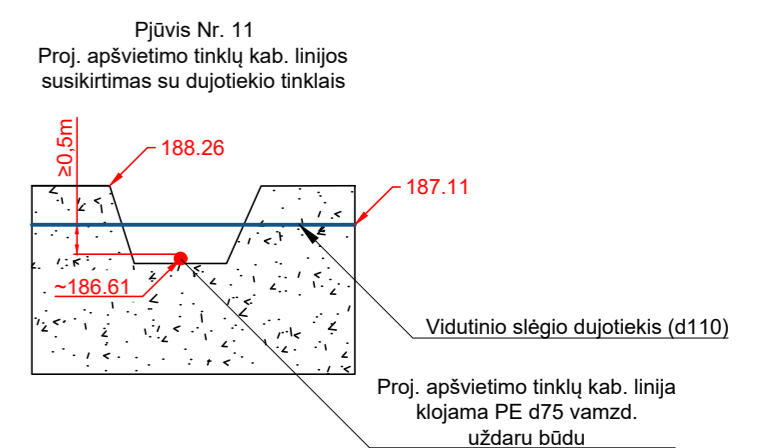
Pjūvis Nr. 11
Proj. apšvietimo tinklų kab. linijos susikirtimas su dujotiekio tinklais

≥0,5m

188.26

187.11

~186.61

Vidutinio slėgio dujotiekis (d110)

Proj. apšvietimo tinklų kab. linija klojama PE d75 vamzd. uždaru būdu